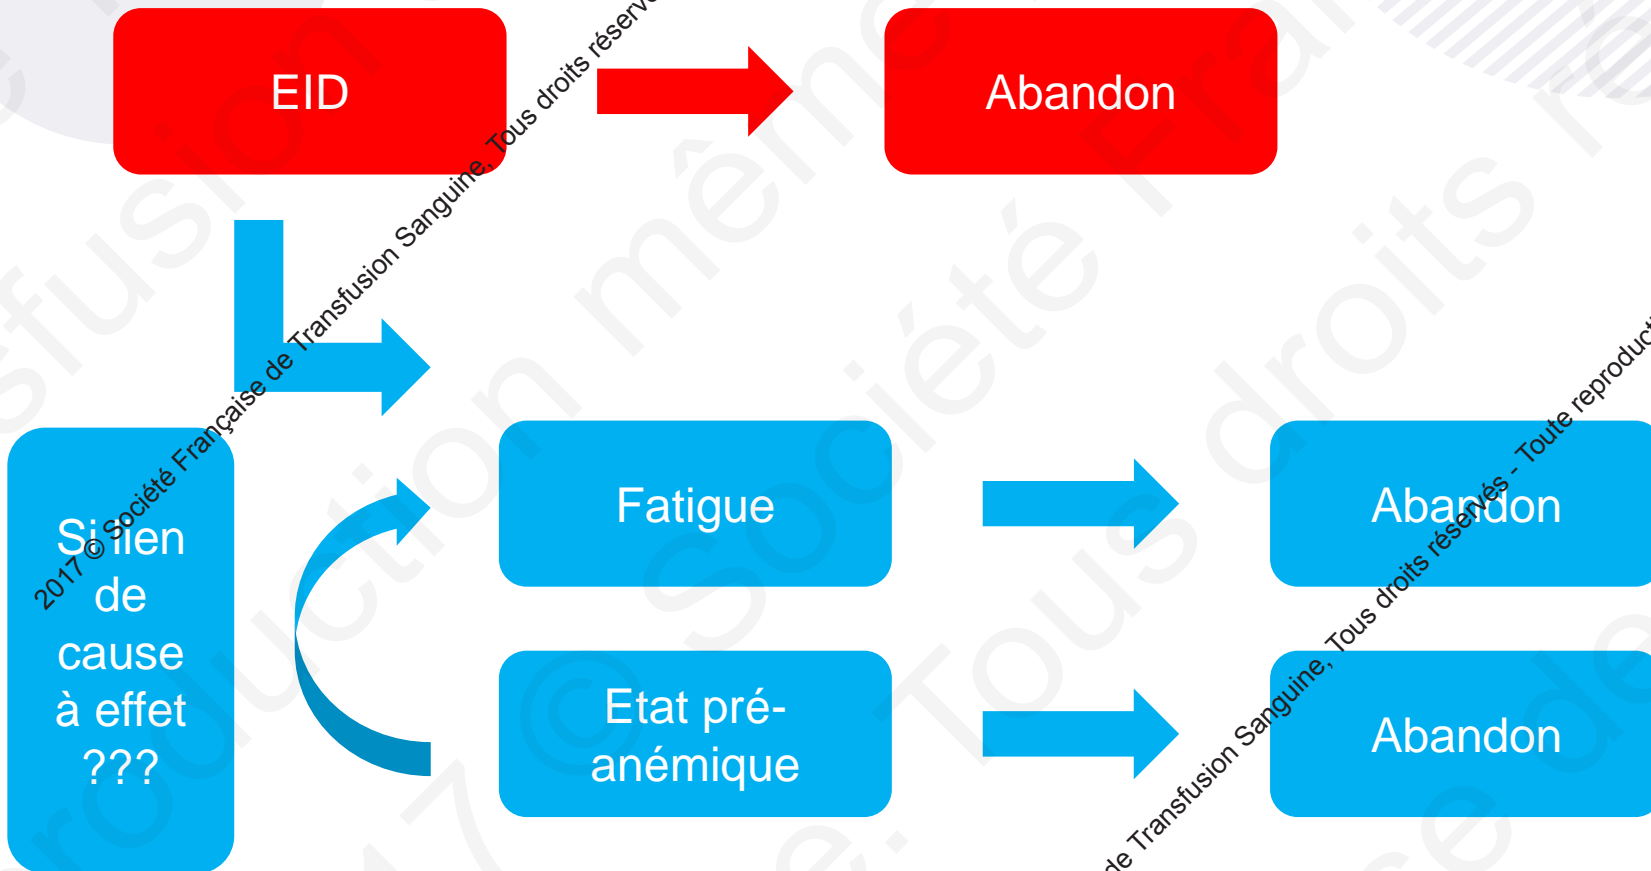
EID

Abandon

Si lien de cause à effet ???

Fatigue

Abandon

Etat pré-anémique

Abandon

2017 © Société Française de Transfusion Sanguine, Tous droits réserv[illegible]

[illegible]de Transfusion Sanguine, Tous droits réservés - Toute reproduct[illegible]